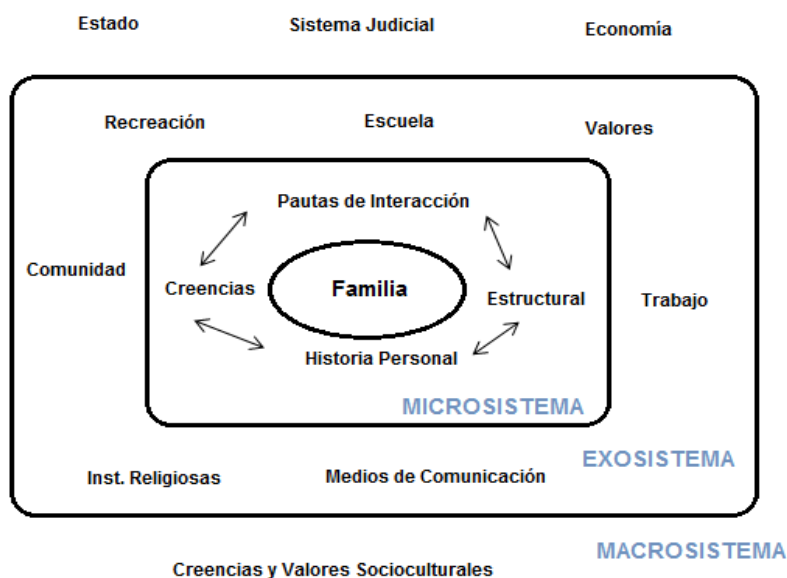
Estado Sistema Judicial Economía

Recreación Escuela Valores

Pautas de Interacción

Comunidad Creencias Familia Estructural Trabajo

Historia Personal

MICROSISTEMA

EXOSISTEMA

Inst. Religiosas Medios de Comunicación

MACROSISTEMA

Creencias y Valores Socioculturales